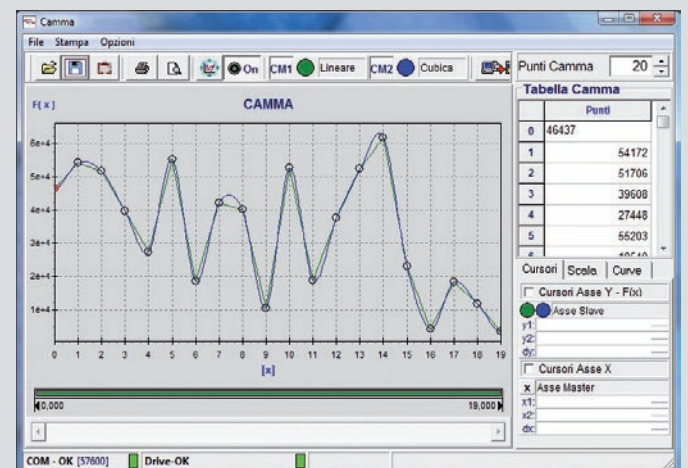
Camma
File Stampa Opzioni
On CM1 Lineare CM2 Cubica
Punti Camma 20
Tabella Camma

| | Punti |
|---|---|
| 0 | 46437 |
| 1 | 54172 |
| 2 | 51706 |
| 3 | 39608 |
| 4 | 27448 |
| 5 | 55203 |
| 6 | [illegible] |

F(x)
CAMMA
6e+4
5e+4
4e+4
3e+4
2e+4
1e+4
0 1 2 3 4 5 6 7 8 9 10 11 12 13 14 15 16 17 18 19
[x]
0,000
19,000
Cursori Scala Curve
Cursori Asse Y - F(x)
Asse Slave
y1:
y2:
dy:
Cursori Asse X
x Asse Master
x1:
x2:
dx:
COM - OK [57600] Drive-OK